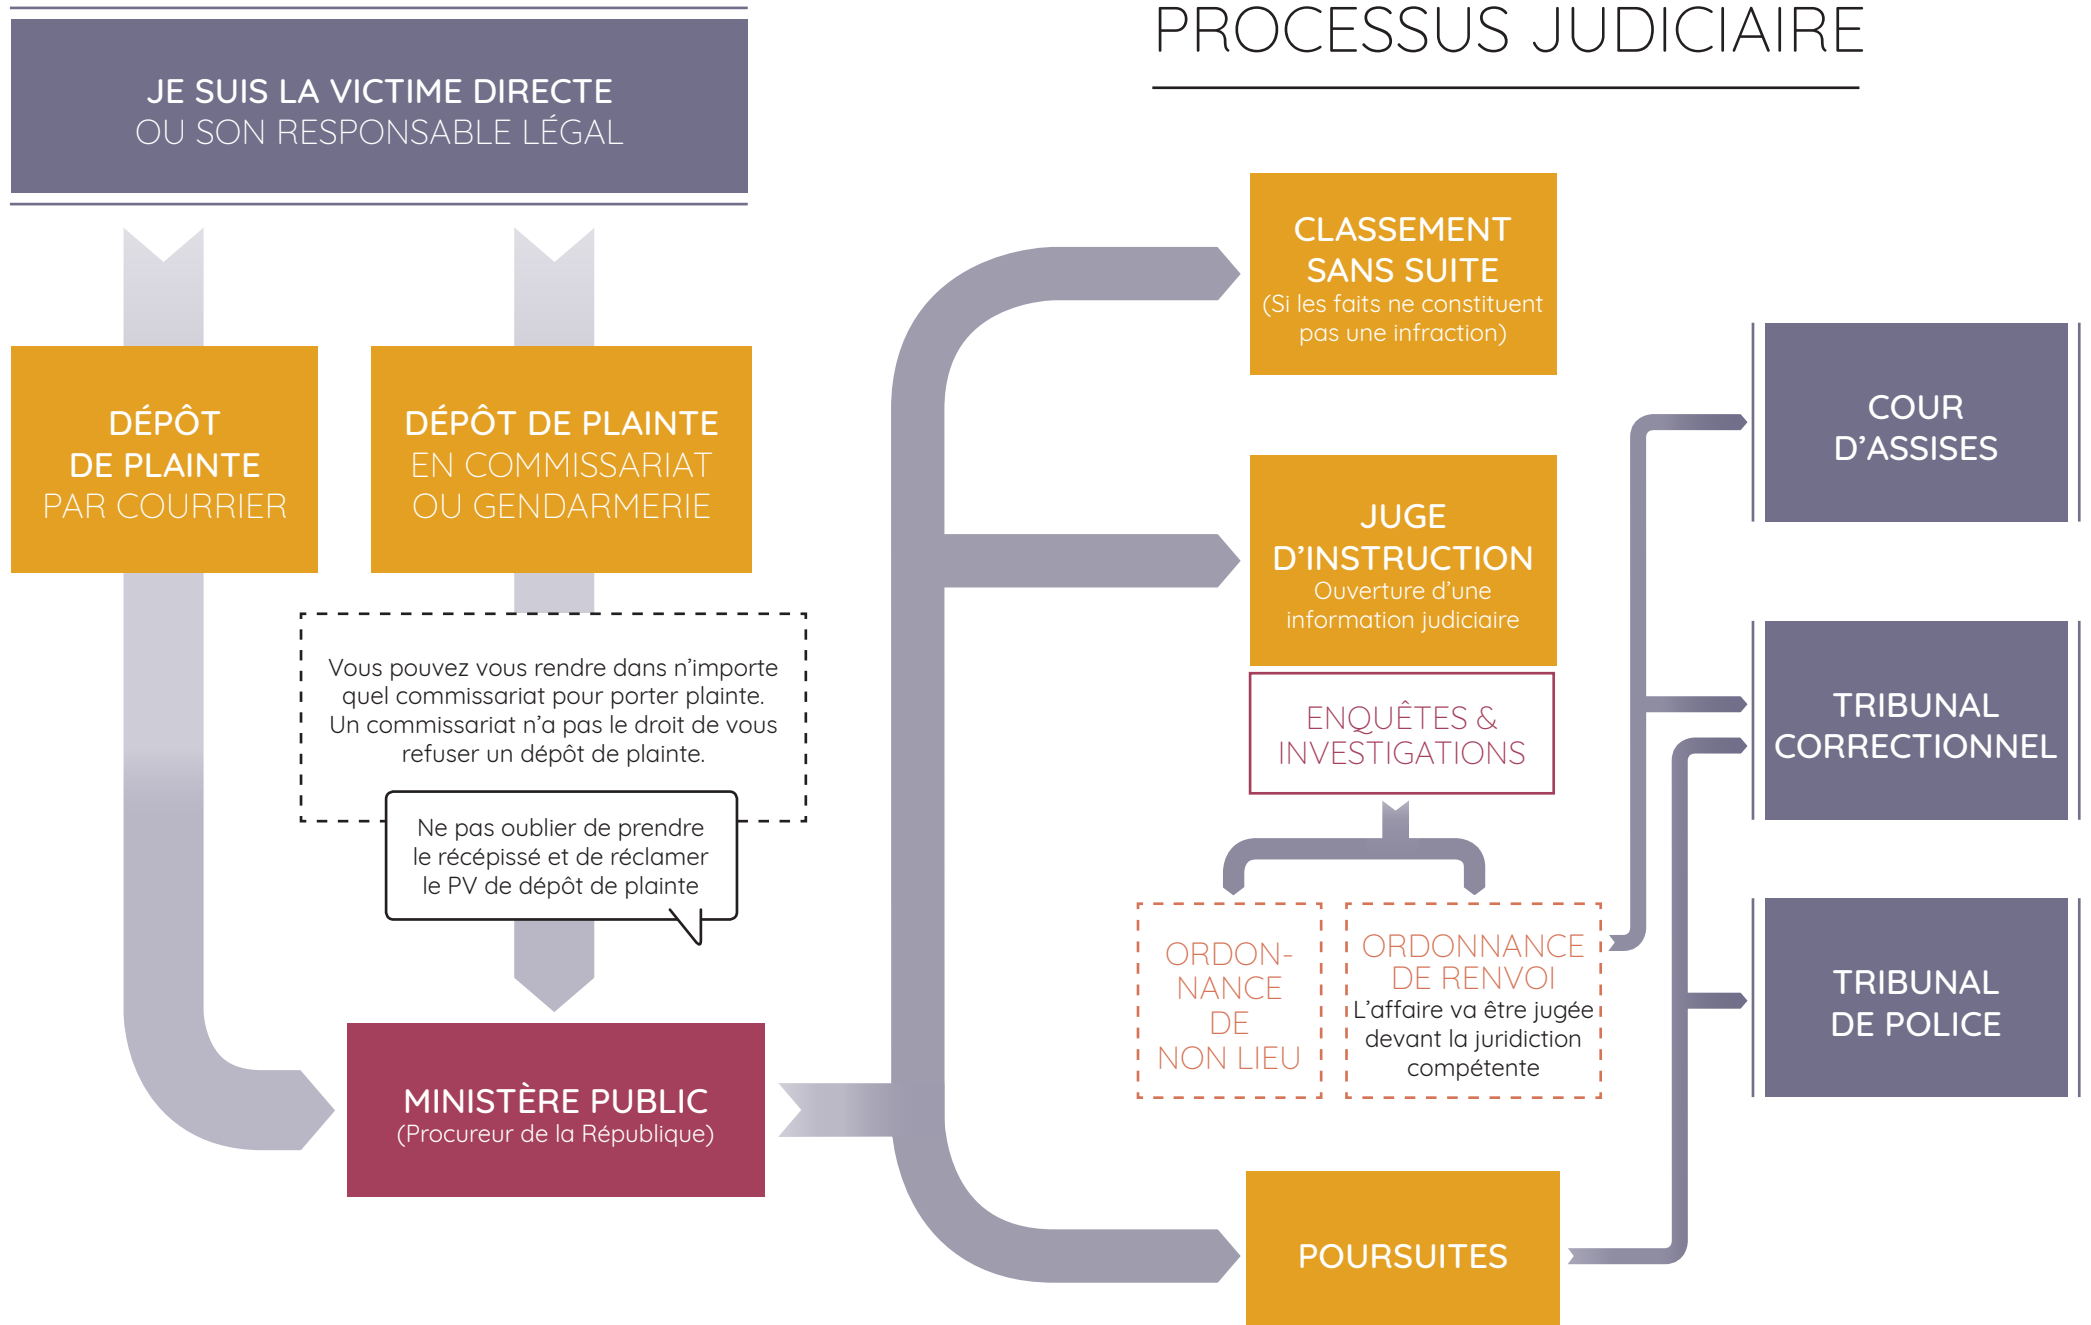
PROCESSUS JUDICIAIRE

JE SUIS LA VICTIME DIRECTE
OU SON RESPONSABLE LÉGAL

DÉPÔT
DE PLAINTE
PAR COURRIER

DÉPÔT DE PLAINTE
EN COMMISSARIAT
OU GENDARMERIE

Vous pouvez vous rendre dans n'importe quel commissariat pour porter plainte. Un commissariat n'a pas le droit de vous refuser un dépôt de plainte.

Ne pas oublier de prendre le récépissé et de réclamer le PV de dépôt de plainte

MINISTÈRE PUBLIC
(Procureur de la République)

CLASSEMENT
SANS SUITE
(Si les faits ne constituent pas une infraction)

JUGE
D'INSTRUCTION
Ouverture d'une information judiciaire

ENQUÊTES &
INVESTIGATIONS

ORDONNANCE
DE
NON LIEU

ORDONNANCE
DE RENVOI
L'affaire va être jugée devant la juridiction compétente

POURSUITES

COUR
D'ASSISES

TRIBUNAL
CORRECTIONNEL

TRIBUNAL
DE POLICE